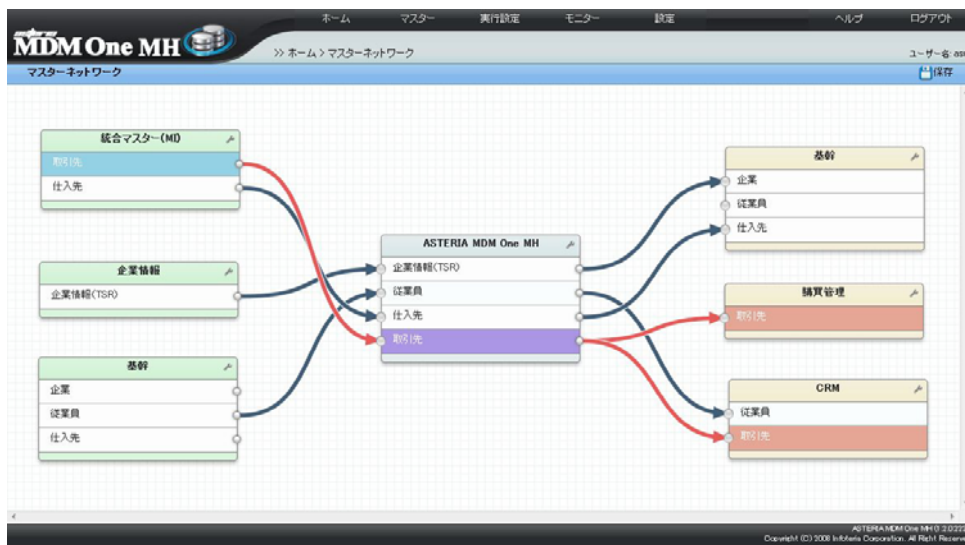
ホーム　マスター　実行設定　モニター　設定　ヘルプ　ログアウト

MDM One MH

>> ホーム > マスターネットワーク

ユーザー名: as

マスターネットワーク

保存

統合マスター(MI)
取引先
仕入先

企業情報
企業情報(TSR)

基幹
企業
従業員
仕入先

ASTERIA MDM One MH
企業情報(TSR)
従業員
仕入先
取引先

基幹
企業
従業員
仕入先

購買管理
取引先

CRM
従業員
取引先

ASTERIA MDM One MH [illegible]
Copyright (C) 2008 Infoteria Corporation. All Right Reserv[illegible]